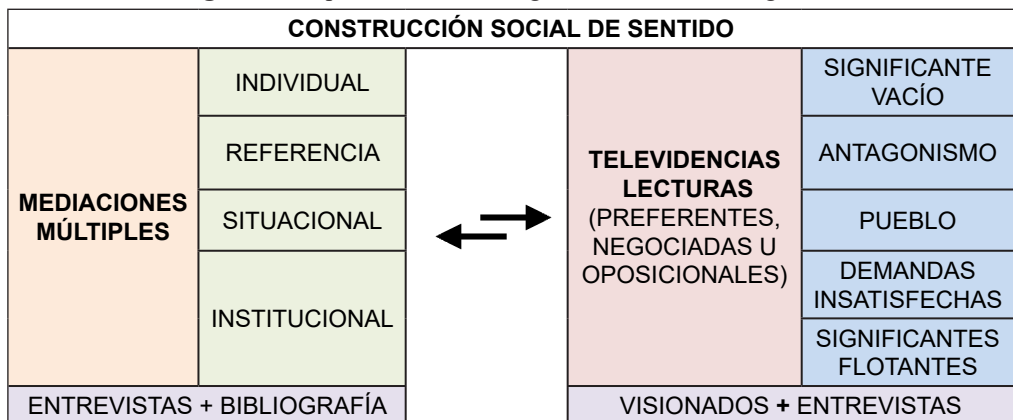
CONSTRUCCIÓN SOCIAL DE SENTIDO

MEDIACIONES MÚLTIPLES

INDIVIDUAL

REFERENCIA

SITUACIONAL

INSTITUCIONAL

ENTREVISTAS + BIBLIOGRAFÍA

TELEVIDENCIAS LECTURAS (PREFERENTES, NEGOCIADAS U OPOSICIONALES)

SIGNIFICANTE VACÍO

ANTAGONISMO

PUEBLO

DEMANDAS INSATISFECHAS

SIGNIFICANTES FLOTANTES

VISIONADOS + ENTREVISTAS